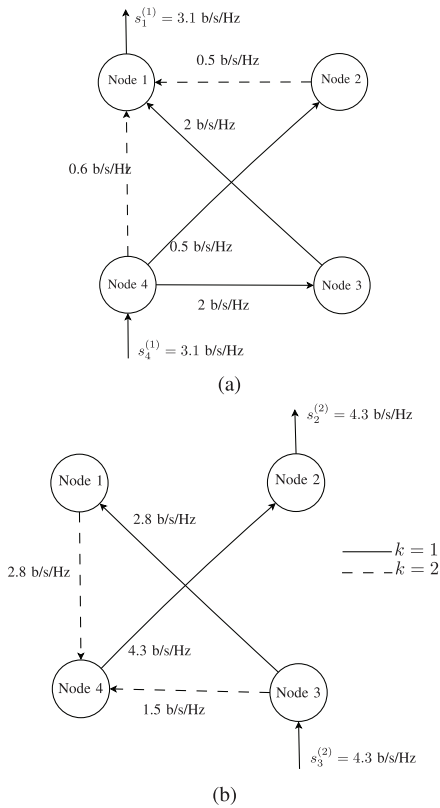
$s_1^{(1)} = 3.1$ b/s/Hz

Node 1

0.5 b/s/Hz

Node 2

2 b/s/Hz

0.6 b/s/Hz

0.5 b/s/Hz

Node 4

Node 3

2 b/s/Hz

$s_4^{(1)} = 3.1$ b/s/Hz

(a)

$s_2^{(2)} = 4.3$ b/s/Hz

Node 1

Node 2

2.8 b/s/Hz

2.8 b/s/Hz

$k = 1$

$k = 2$

4.3 b/s/Hz

Node 4

Node 3

1.5 b/s/Hz

$s_3^{(2)} = 4.3$ b/s/Hz

(b)